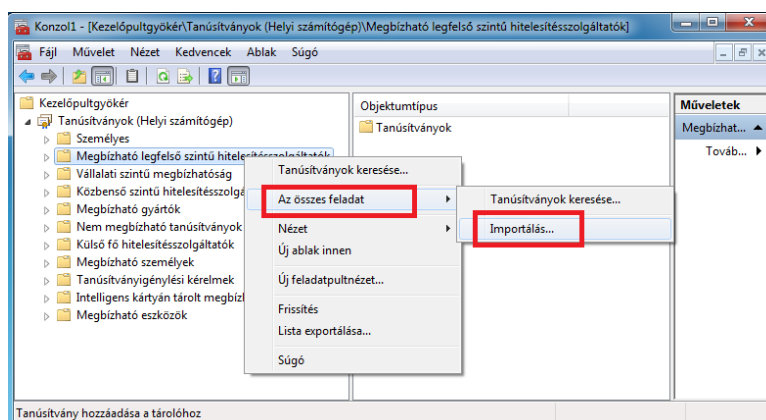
Konzol1 - [Kezelőpultgyökér\Tanúsítványok (Helyi számítógép)\Megbízható legfelső szintű hitelesítésszolgáltatók]

Fájl Művelet Nézet Kedvencek Ablak Súgó

Kezelőpultgyökér
Tanúsítványok (Helyi számítógép)
Személyes
Megbízható legfelső szintű hitelesítésszolgáltatók
Vállalati szintű megbízhatóság
Közbenső szintű hitelesítésszolgá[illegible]
Megbízható gyártók
Nem megbízható tanúsítványok
Külső fő hitelesítésszolgáltatók
Megbízható személyek
Tanúsítványigénylési kérelmek
Intelligens kártyán tárolt megbízh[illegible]
Megbízható eszközök

Objektumtípus
Tanúsítványok

Műveletek
Megbízhat...
Továb...

Tanúsítványok keresése...
Az összes feladat
Nézet
Új ablak innen
Új feladatpultnézet...
Frissítés
Lista exportálása...
Súgó

Tanúsítványok keresése...
Importálás...

Tanúsítvány hozzáadása a tárolóhoz